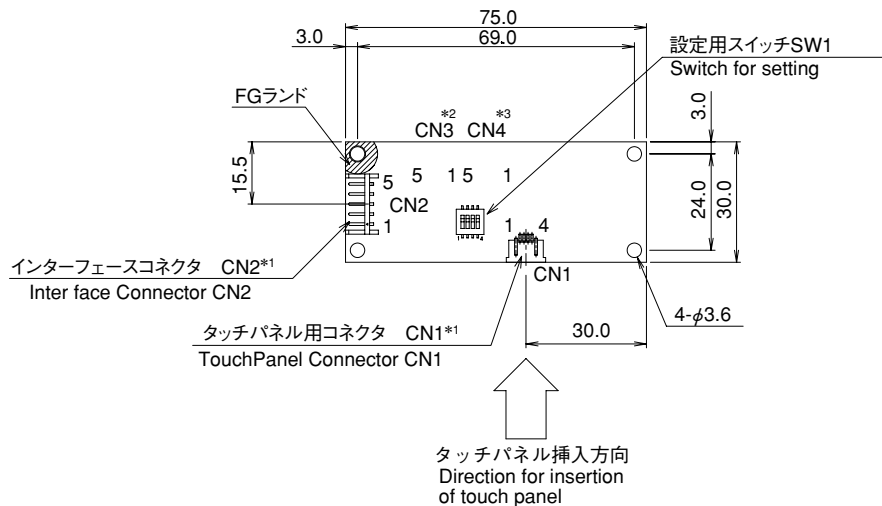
75.0
3.0
69.0
設定用スイッチSW1
Switch for setting
FGランド
$^{*2}$ $^{*3}$
CN3 CN4
3.0
15.5
5 5 1 5 1
5
CN2
1
24.0
30.0
1 4
CN1
インターフェースコネクタ CN2$^{*1}$
Inter face Connector CN2
4-$\phi$3.6
タッチパネル用コネクタ CN1$^{*1}$
TouchPanel Connector CN1
30.0
タッチパネル挿入方向
Direction for insertion of touch panel